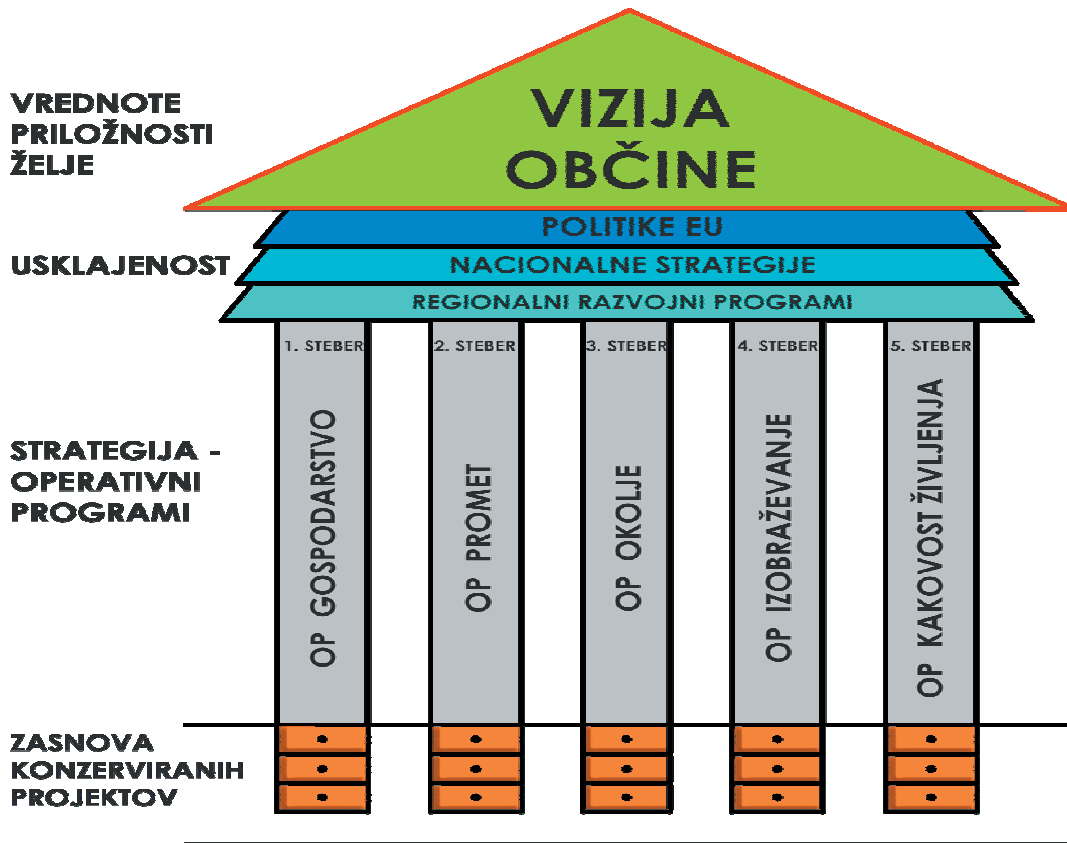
VREDNOTE
PRILOŽNOSTI
ŽELJE

VIZIJA
OBČINE

POLITIKE EU

USKLAJENOST

NACIONALNE STRATEGIJE

REGIONALNI RAZVOJNI PROGRAMI

1. STEBER

OP GOSPODARSTVO

2. STEBER

OP PROMET

3. STEBER

OP OKOLJE

4. STEBER

OP IZOBRAŽEVANJE

5. STEBER

OP KAKOVOST ŽIVLJENJA

STRATEGIJA - OPERATIVNI PROGRAMI

ZASNOVA KONZERVIRANIH PROJEKTOV